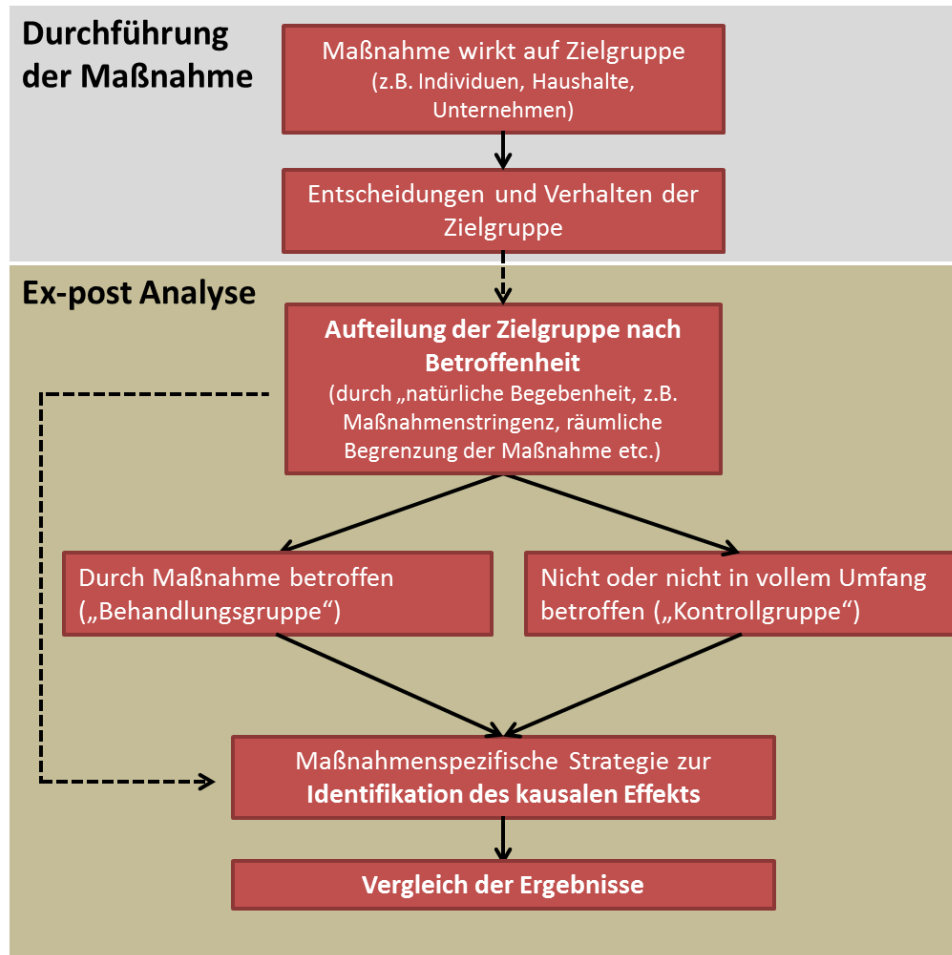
Durchführung der Maßnahme

Maßnahme wirkt auf Zielgruppe
(z.B. Individuen, Haushalte, Unternehmen)

Entscheidungen und Verhalten der Zielgruppe

Ex-post Analyse

Aufteilung der Zielgruppe nach Betroffenheit
(durch „natürliche Begebenheit, z.B. Maßnahmenstringenz, räumliche Begrenzung der Maßnahme etc.)

Durch Maßnahme betroffen („Behandlungsgruppe“)

Nicht oder nicht in vollem Umfang betroffen („Kontrollgruppe“)

Maßnahmenspezifische Strategie zur Identifikation des kausalen Effekts

Vergleich der Ergebnisse